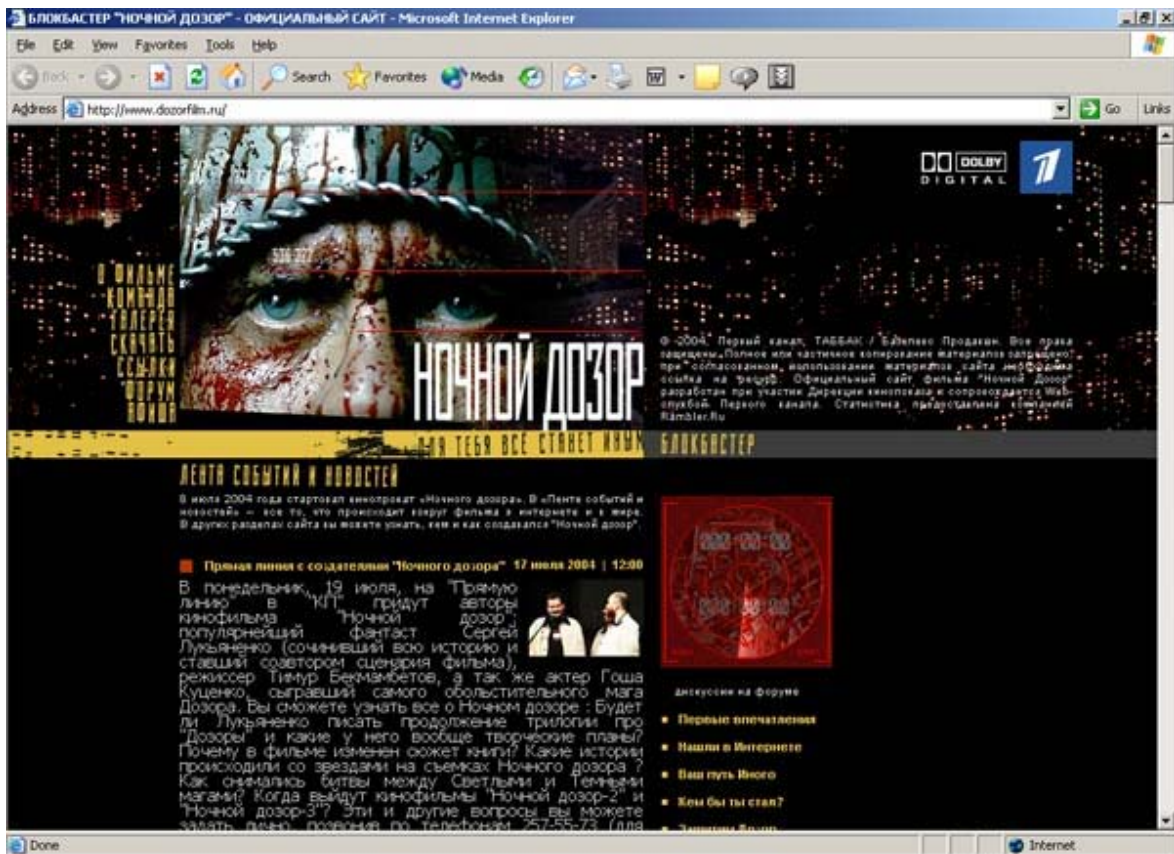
БЛОКБАСТЕР "НОЧНОЙ ДОЗОР" - ОФИЦИАЛЬНЫЙ САЙТ - Microsoft Internet Explorer

File Edit View Favorites Tools Help

Back Search Favorites Media

Address http://www.dozorfilm.ru/ Go Links

DOLBY DIGITAL

О ФИЛЬМЕ
КОМАНДА
ГАЛЕРЕЯ
СКАЧАТЬ
ССЫЛКИ
ФОРУМ
ПОИСК

НОЧНОЙ ДОЗОР

© 2004. Первый канал, ТАББАК / Базелевс Продакшн. Все права защищены. Полное или частичное копирование материалов запрещено. При согласованном использовании материалов сайта необходима ссылка на ресурс. Официальный сайт фильма "Ночной Дозор" разработан при участии Дирекции кинопоказа и сопровождается Web-службой Первого канала. Статистика предоставлена компанией Rambler.Ru

ДЛЯ ТЕБЯ ВСЕ СТАНЕТ ИНЫМ

БЛОКБАСТЕР

ЛЕНТА СОБЫТИЙ И НОВОСТЕЙ

8 июля 2004 года стартовал кинопрокат «Ночного дозора». В «Ленте событий и новостей» — все то, что происходит вокруг фильма в интернете и в мире. В других разделах сайта вы можете узнать, кем и как создавался "Ночной дозор".

Прямая линия с создателями "Ночного дозора" 17 июля 2004 | 12:00

В понедельник, 19 июля, на "Прямую линию" в "КП" придут авторы кинофильма "Ночной дозор", популярнейший фантаст Сергей Лукьяненко (сочинивший всю историю и ставший соавтором сценария фильма), режиссер Тимур Бекмамбетов, а так же актер Гоша Куценко, сыгравший самого обольстительного мага Дозора. Вы сможете узнать все о Ночном дозоре : Будет ли Лукьяненко писать продолжение трилогии про "Дозоры" и какие у него вообще творческие планы? Почему в фильме изменен сюжет книги? Какие истории происходили со звездами на съемках Ночного дозора ? Как снимались битвы между Светлыми и Темными магами? Когда выйдут кинофильмы "Ночной дозор-2" и "Ночной дозор-3"? Эти и другие вопросы вы можете задать лично, позвонив по телефонам 257-55-73 (для

дискуссии на форуме

Первые впечатления
Нашли в Интернете
Ваш путь Иного
Кем бы ты стал?
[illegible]

Done Internet